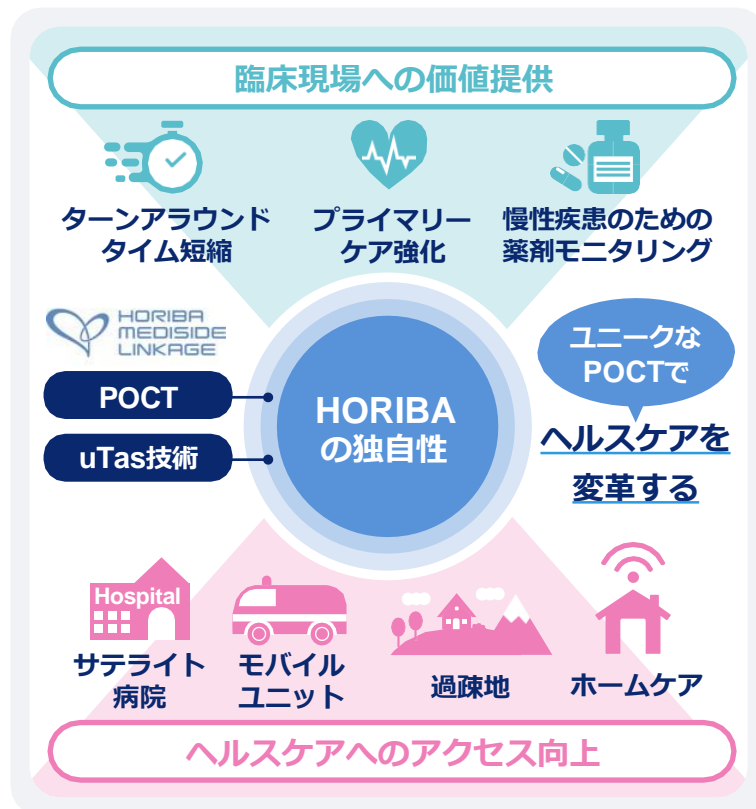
臨床現場への価値提供

ターンアラウンドタイム短縮

プライマリーケア強化

慢性疾患のための薬剤モニタリング

HORIBA MEDISIDE LINKAGE

POCT

uTas技術

HORIBAの独自性

ユニークなPOCTで

ヘルスケアを変革する

Hospital

サテライト病院

モバイルユニット

過疎地

ホームケア

ヘルスケアへのアクセス向上